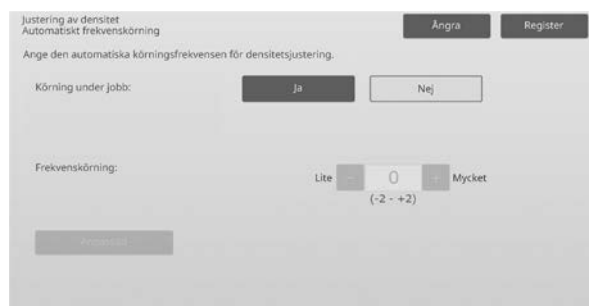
Justering av densitet
Automatiskt frekvenskörning

Ångra

Register

Ange den automatiska körningsfrekvensen för densitetsjustering.

Körning under jobb:

Ja

Nej

Frekvenskörning:

Lite

-

0

+

Mycket

(-2 - +2)

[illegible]